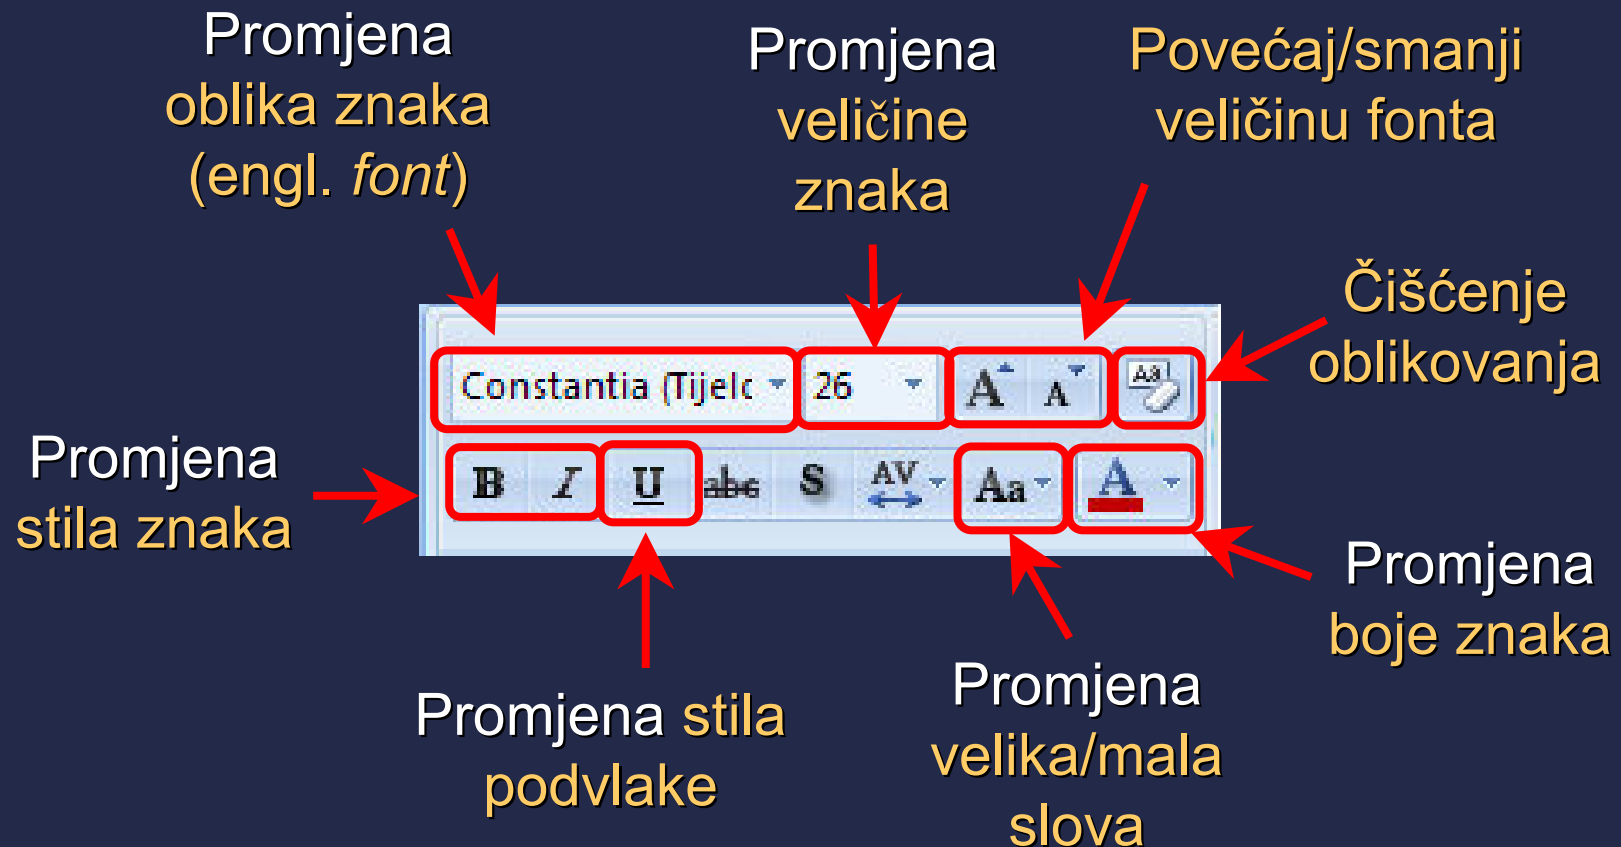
Promjena oblika znaka (engl. *font*)

Promjena veličine znaka

Povećaj/smanji veličinu fonta

Čišćenje oblikovanja

Constantia (Tijelc

26

A A

Promjena stila znaka

B I U abc S AV Aa A

Promjena boje znaka

Promjena stila podvlake

Promjena velika/mala slova